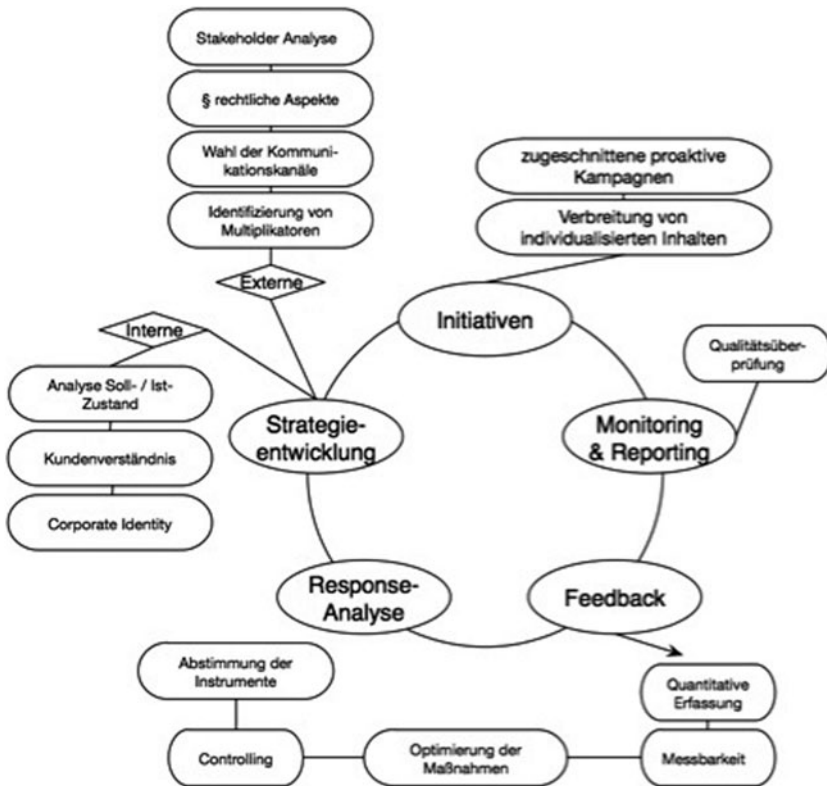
Stakeholder Analyse

§ rechtliche Aspekte

Wahl der Kommunikationskanäle

Identifizierung von Multiplikatoren

Externe

Interne

Analyse Soll- / Ist-Zustand

Kundenverständnis

Corporate Identity

zugeschnittene proaktive Kampagnen

Verbreitung von individualisierten Inhalten

Initiativen

Qualitätsüberprüfung

Strategieentwicklung

Monitoring & Reporting

Response-Analyse

Feedback

Abstimmung der Instrumente

Quantitative Erfassung

Controlling

Optimierung der Maßnahmen

Messbarkeit